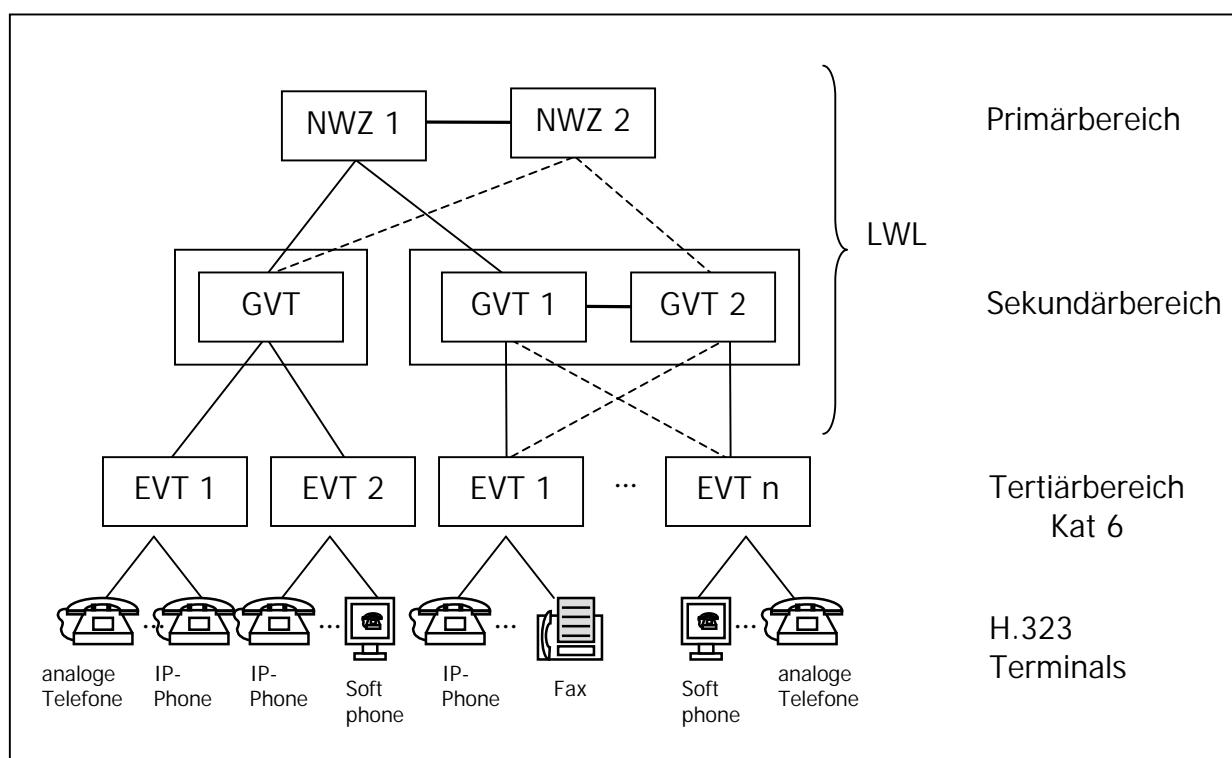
NWZ 1
NWZ 2
Primärbereich
LWL
GVT
GVT 1
GVT 2
Sekundärbereich
EVT 1
EVT 2
EVT 1
...
EVT n
Tertiärbereich
Kat 6
...
...
...
...
H.323
Terminals
analoge Telefone
IP-Phone
IP-Phone
Soft phone
IP-Phone
Fax
Soft phone
analoge Telefone